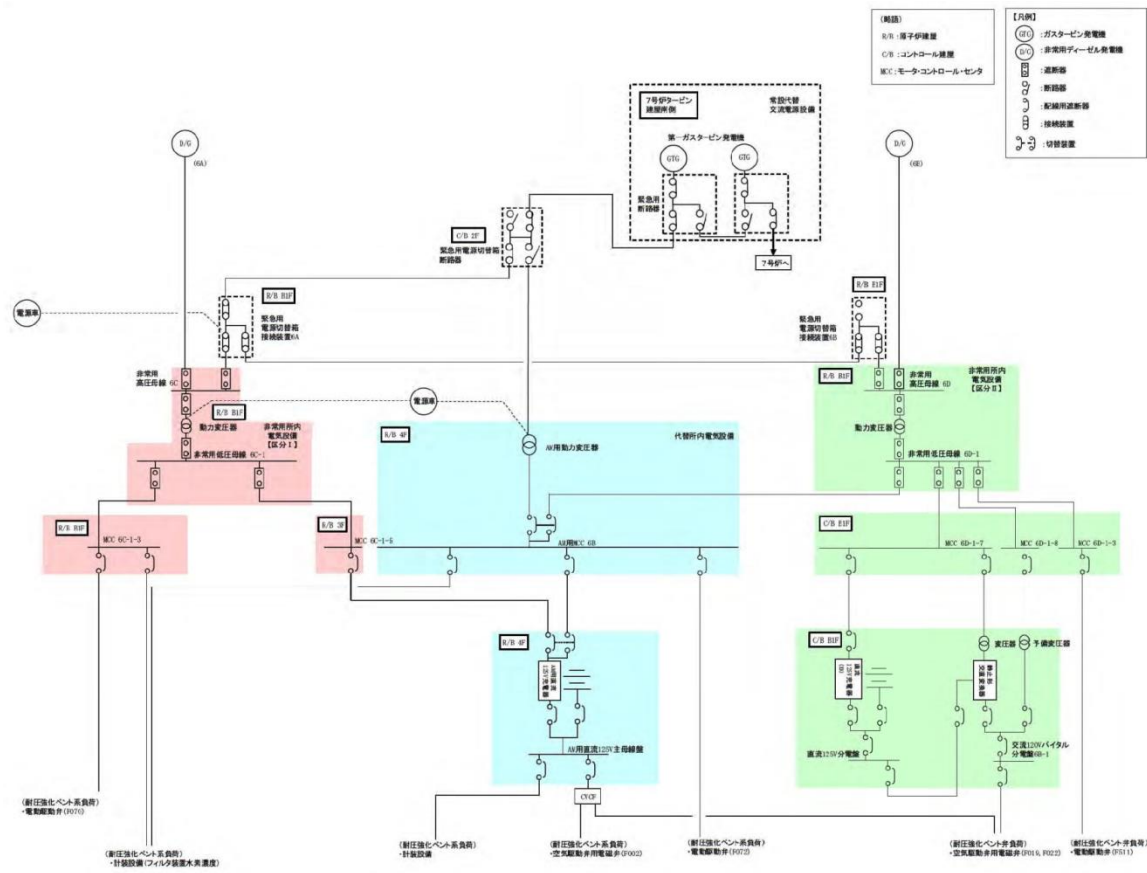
(略語)
R/B：原子炉建屋
C/B：コントロール建屋
MCC：モータ・コントロール・センタ

【凡例】
GTG：ガスタービン発電機
D/G：非常用ディーゼル発電機
：遮断器
：断路器
：配線用遮断器
：接続装置
：切替装置

7号炉タービン建屋南側
常設代替交流電源設備
第一ガスタービン発電機
GTG
GTG
緊急用断路器
7号炉へ

D/G
(6A)
D/G
(6B)

C/B 2F
緊急用電源切替箱断路器

電源車

R/B B1F
緊急用電源切替箱接続装置6A

R/B B1F
緊急用電源切替箱接続装置6B

非常用高圧母線 6C
R/B B1F
動力変圧器
非常用所内電気設備【区分Ⅰ】
非常用低圧母線 6C-1

電源車
R/B 4F
AM用動力変圧器
代替所内電気設備

R/B B1F
非常用高圧母線 6D
非常用所内電気設備【区分Ⅱ】
動力変圧器
非常用低圧母線 6D-1

R/B B1F
MCC 6C-1-3

R/B 2F
MCC 6C-1-6

AM用MCC 6B

C/B B1F
MCC 6D-1-7
MCC 6D-1-8
MCC 6D-1-3

R/B 4F
AM用直流125V充電器
AM用直流125V主母線盤
CVCF

C/B B1F
直流125V充電器
変圧器
予備変圧器
静止形無停電電源装置
直流125V分電盤
交流120Vバイタル分電盤6B-1

(耐圧強化ベント系負荷)
・電動駆動弁(F070)

(耐圧強化ベント系負荷)
・計装設備(フィルタ装置水素濃度)

(耐圧強化ベント系負荷)
・計装設備

(耐圧強化ベント系負荷)
・空気駆動弁用電磁弁(F002)

(耐圧強化ベント系負荷)
・電動駆動弁(F072)

(耐圧強化ベント弁負荷)
・空気駆動弁用電磁弁(F019, F022)

(耐圧強化ベント弁負荷)
・電動駆動弁(F511)